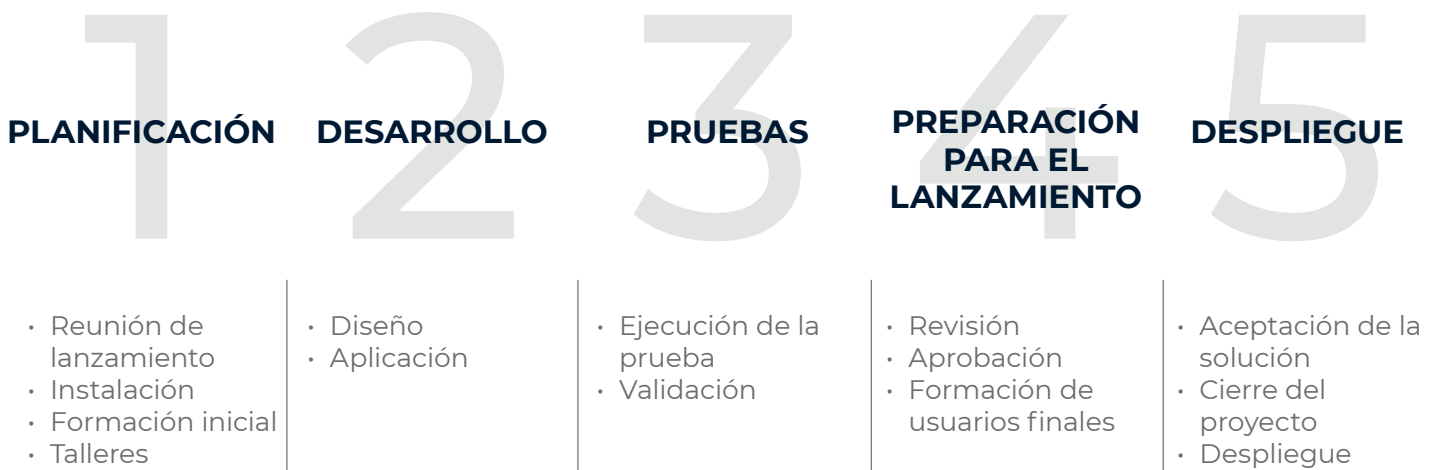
1
PLANIFICACIÓN
• Reunión de lanzamiento
• Instalación
• Formación inicial
• Talleres

2
DESARROLLO
• Diseño
• Aplicación

3
PRUEBAS
• Ejecución de la prueba
• Validación

4
PREPARACIÓN PARA EL LANZAMIENTO
• Revisión
• Aprobación
• Formación de usuarios finales

5
DESPLIEGUE
• Aceptación de la solución
• Cierre del proyecto
• Despliegue